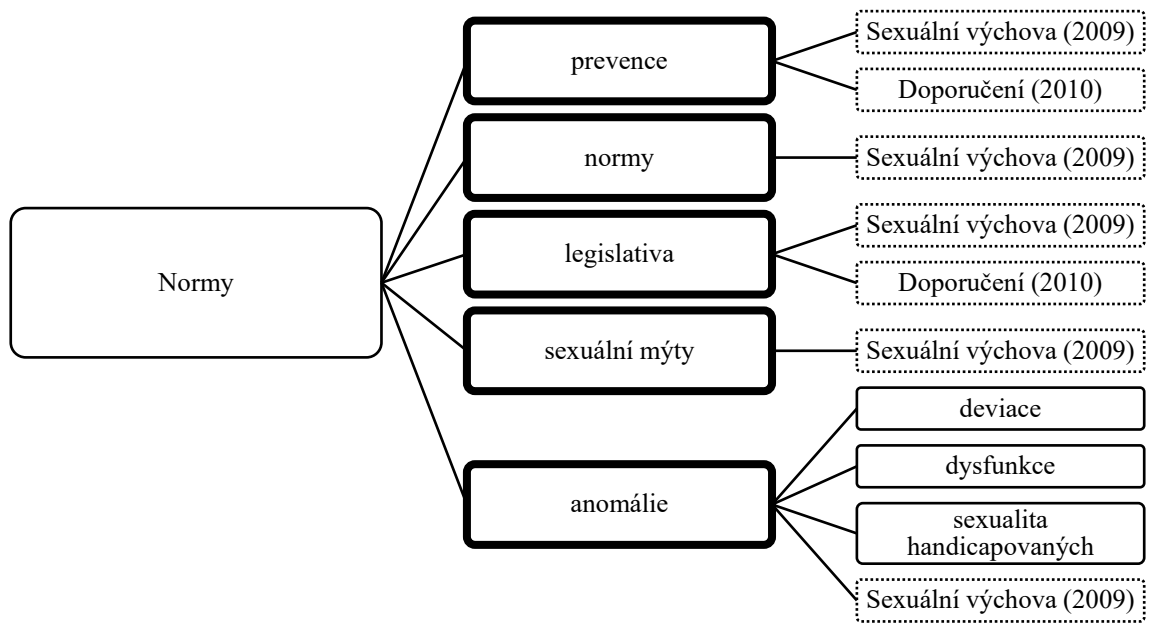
Normy

prevence

Sexuální výchova (2009)

Doporučení (2010)

normy

Sexuální výchova (2009)

legislativa

Sexuální výchova (2009)

Doporučení (2010)

sexuální mýty

Sexuální výchova (2009)

anomálie

deviace

dysfunkce

sexualita handicapovaných

Sexuální výchova (2009)